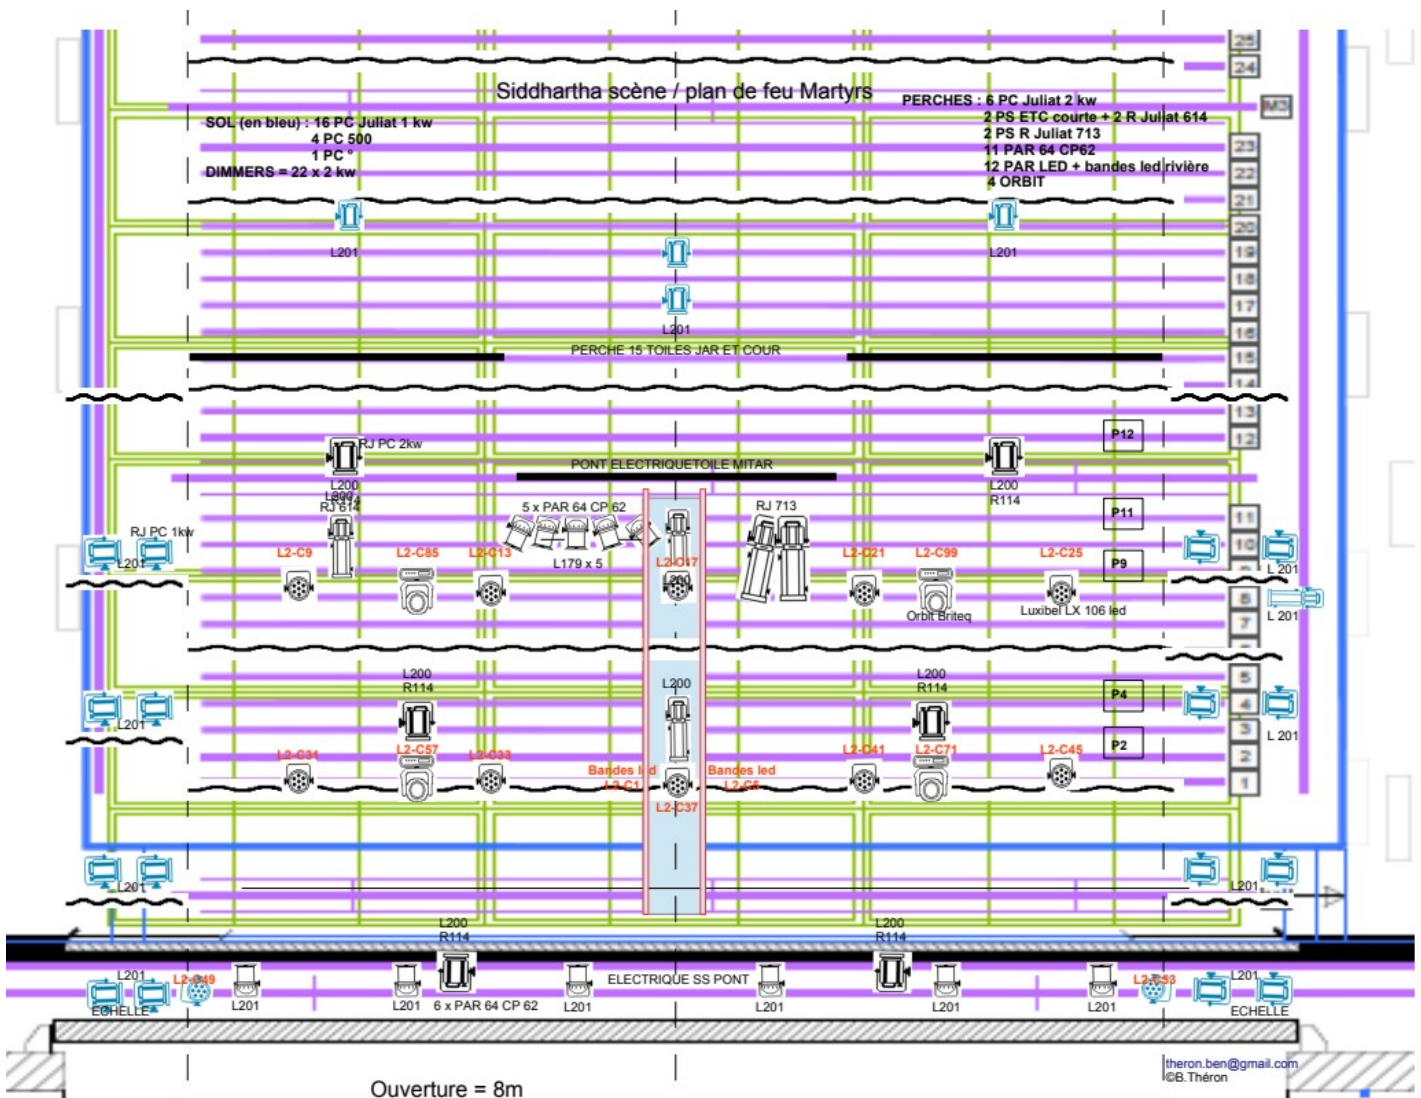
Siddhartha scène / plan de feu Martyrs

SOL (en bleu) : 16 PC Juliat 1 kw
4 PC 500
1 PC °
DIMMERS = 22 x 2 kw

PERCHES : 6 PC Juliat 2 kw
2 PS ETC courte + 2 R Juliat 614
2 PS R Juliat 713
11 PAR 64 CP62
12 PAR LED + bandes led rivière
4 ORBIT

25
24
M3
23
22
21
20
19
18
17
16
15
14
13
12
11
10
9
8
7
5
4
3
2
1

L201
L201
L201
L201

PERCHE 15 TOILES JAR ET COUR

RJ PC 2kw
L200
PONT ELECTRIQUETOILE MITAR
L200
R114
P12
L200
RJ 614
5 x PAR 64 CP 62
RJ 713
P11
RJ PC 1kw
L201
L2-C9
L2-C85
L2-C13
L2-C17
L179 x 5
L200
L2-C21
L2-C99
L2-C25
P9
L 201
Orbit Briteq
Luxibel LX 106 led
L 201

L200
R114
L200
L200
R114
P4
L201
L2-C57
L2-C71
L 201
L2-C31
L2-C33
L2-C41
L2-C45
P2
Bandes led
L2-C1
Bandes led
L2-C5
L2-C37

L201
L201

L200
R114
L200
R114
L201
L2-C49
ELECTRIQUE SS PONT
L2-C53
L201
ECHELLE
L201
L201
6 x PAR 64 CP 62
L201
L201
L201
L201
ECHELLE

Ouverture = 8m

theron.ben@gmail.com
©B.Théron